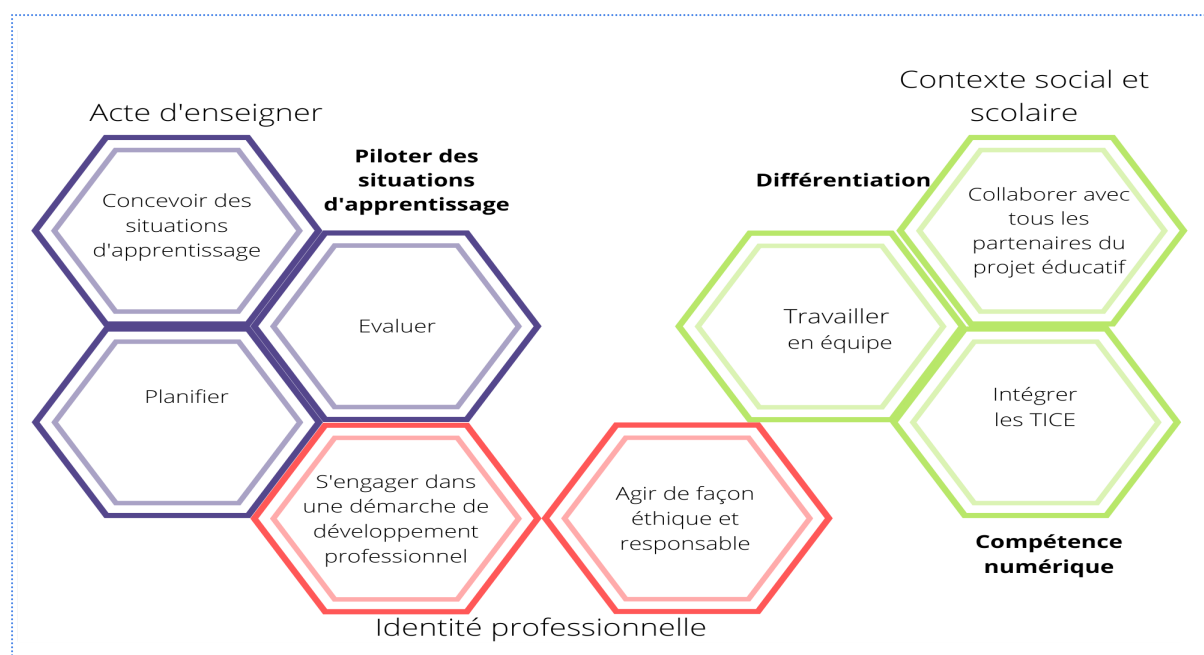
Contexte social et scolaire

Acte d'enseigner

Piloter des situations d'apprentissage

Concevoir des situations d'apprentissage

Différentiation

Collaborer avec tous les partenaires du projet éducatif

Evaluer

Travailler en équipe

Planifier

Intégrer les TICE

S'engager dans une démarche de développement professionnel

Agir de façon éthique et responsable

Compétence numérique

Identité professionnelle